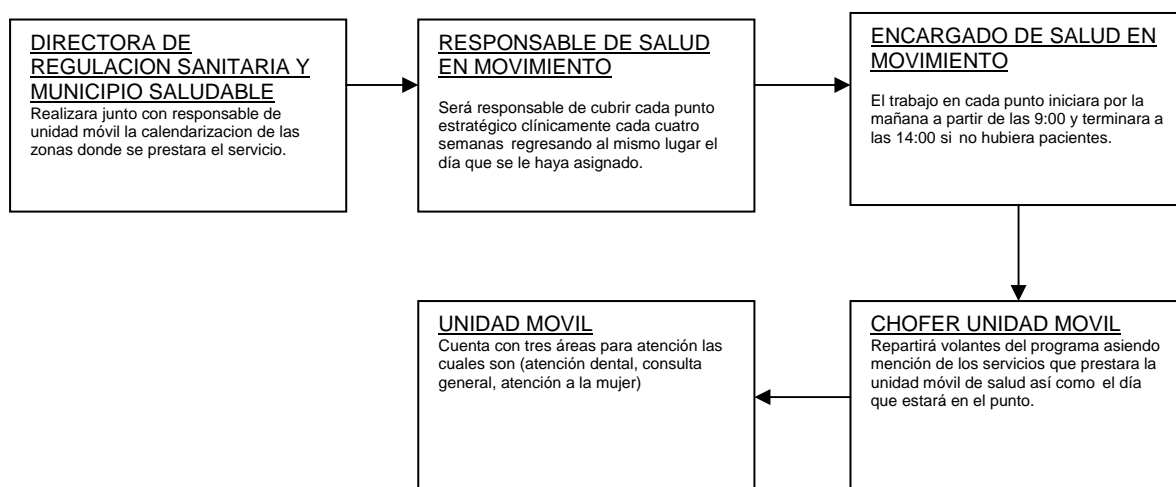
DIRECTORA DE REGULACION SANITARIA Y MUNICIPIO SALUDABLE
Realizara junto con responsable de unidad móvil la calendarizacion de las zonas donde se prestara el servicio.

RESPONSABLE DE SALUD EN MOVIMIENTO
Será responsable de cubrir cada punto estratégico clínicamente cada cuatro semanas regresando al mismo lugar el día que se le haya asignado.

ENCARGADO DE SALUD EN MOVIMIENTO
El trabajo en cada punto iniciara por la mañana a partir de las 9:00 y terminara a las 14:00 si no hubiera pacientes.

CHOFER UNIDAD MOVIL
Repartirá volantes del programa asiendo mención de los servicios que prestara la unidad móvil de salud así como el día que estará en el punto.

UNIDAD MOVIL
Cuenta con tres áreas para atención las cuales son (atención dental, consulta general, atención a la mujer)